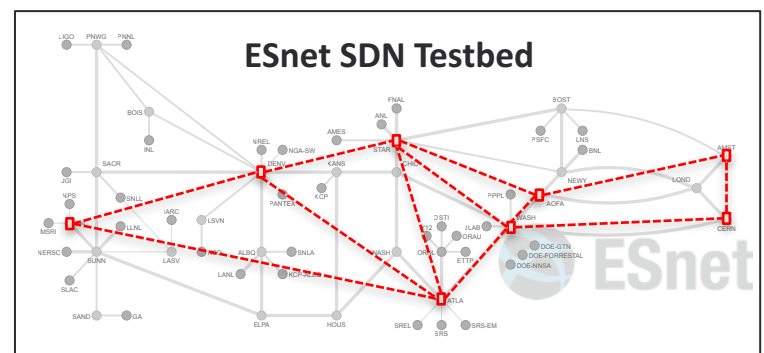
ESnet SDN Testbed

LIGO
PNWG
PNNL
BOIS
INL
SACR
JGI
NPS
MSRI
NERSC
SLAC
SNLL
LLNL
SUNN
SAND
GA
IARC
LASV
LSVN
NREL
NGA-SW
DENV
PANTEX
KCP
KANS
AMES
ANL
FNAL
STAR
CHIC
ALBQ
SNLA
LANL
KCP-ALBQ
ELPA
HOUS
NASH
ATLA
SREL
SRS
SRS-EM
OSTI
Y12
ORNL
ORAU
ETTP
JLAB
WASH
PPPL
AOFA
NEWY
BOST
PSFC
LNS
BNL
DOE-GTN
DOE-FORRESTAL
DOE-NNSA
AMST
LOND
CERN
ESnet